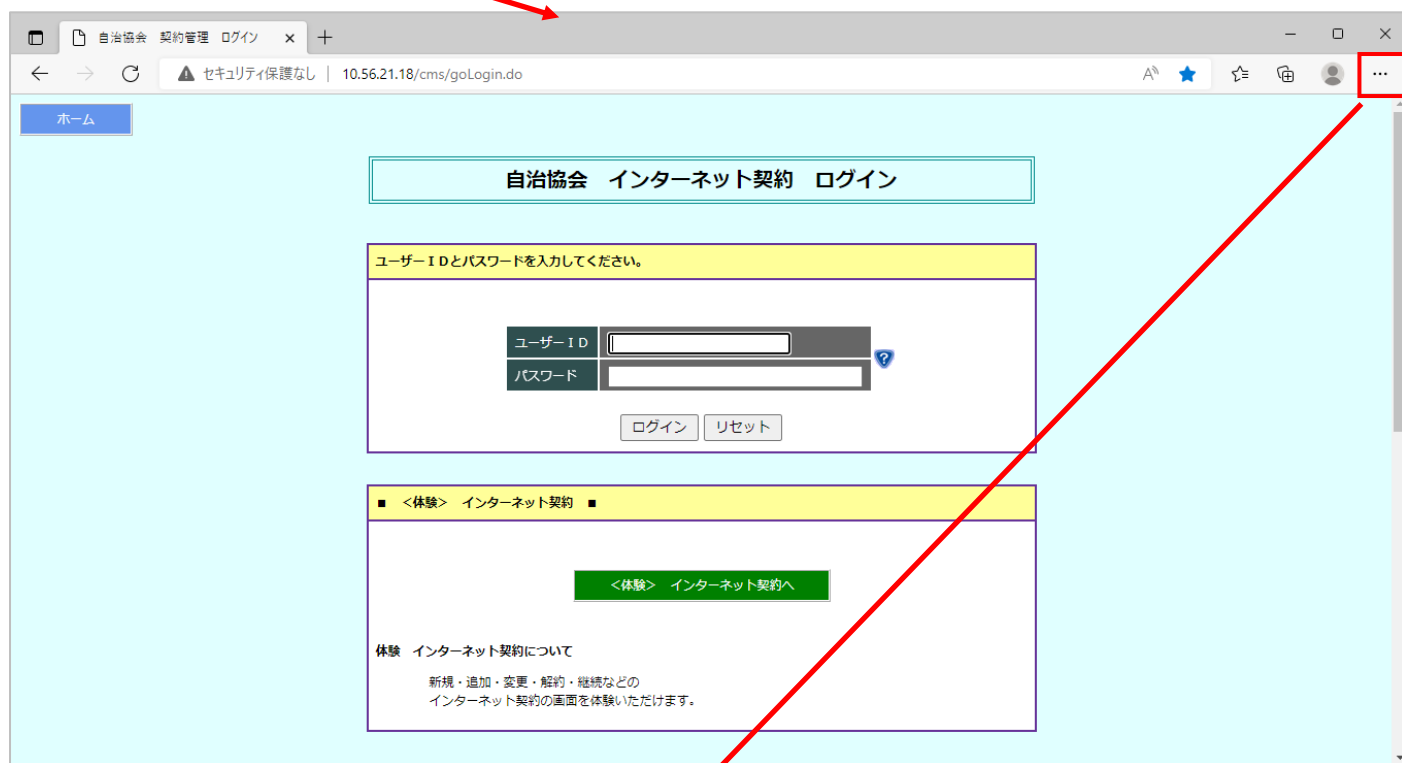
自治協会　契約管理　ログイン ×

セキュリティ保護なし | 10.56.21.18/cms/goLogin.do

ホーム

自治協会　インターネット契約　ログイン

ユーザーＩＤとパスワードを入力してください。

| ユーザーＩＤ | |
|---|---|
| パスワード | |

ログイン　リセット

■　<体験>　インターネット契約　■

<体験>　インターネット契約へ

体験　インターネット契約について

新規・追加・変更・解約・継続などの
インターネット契約の画面を体験いただけます。